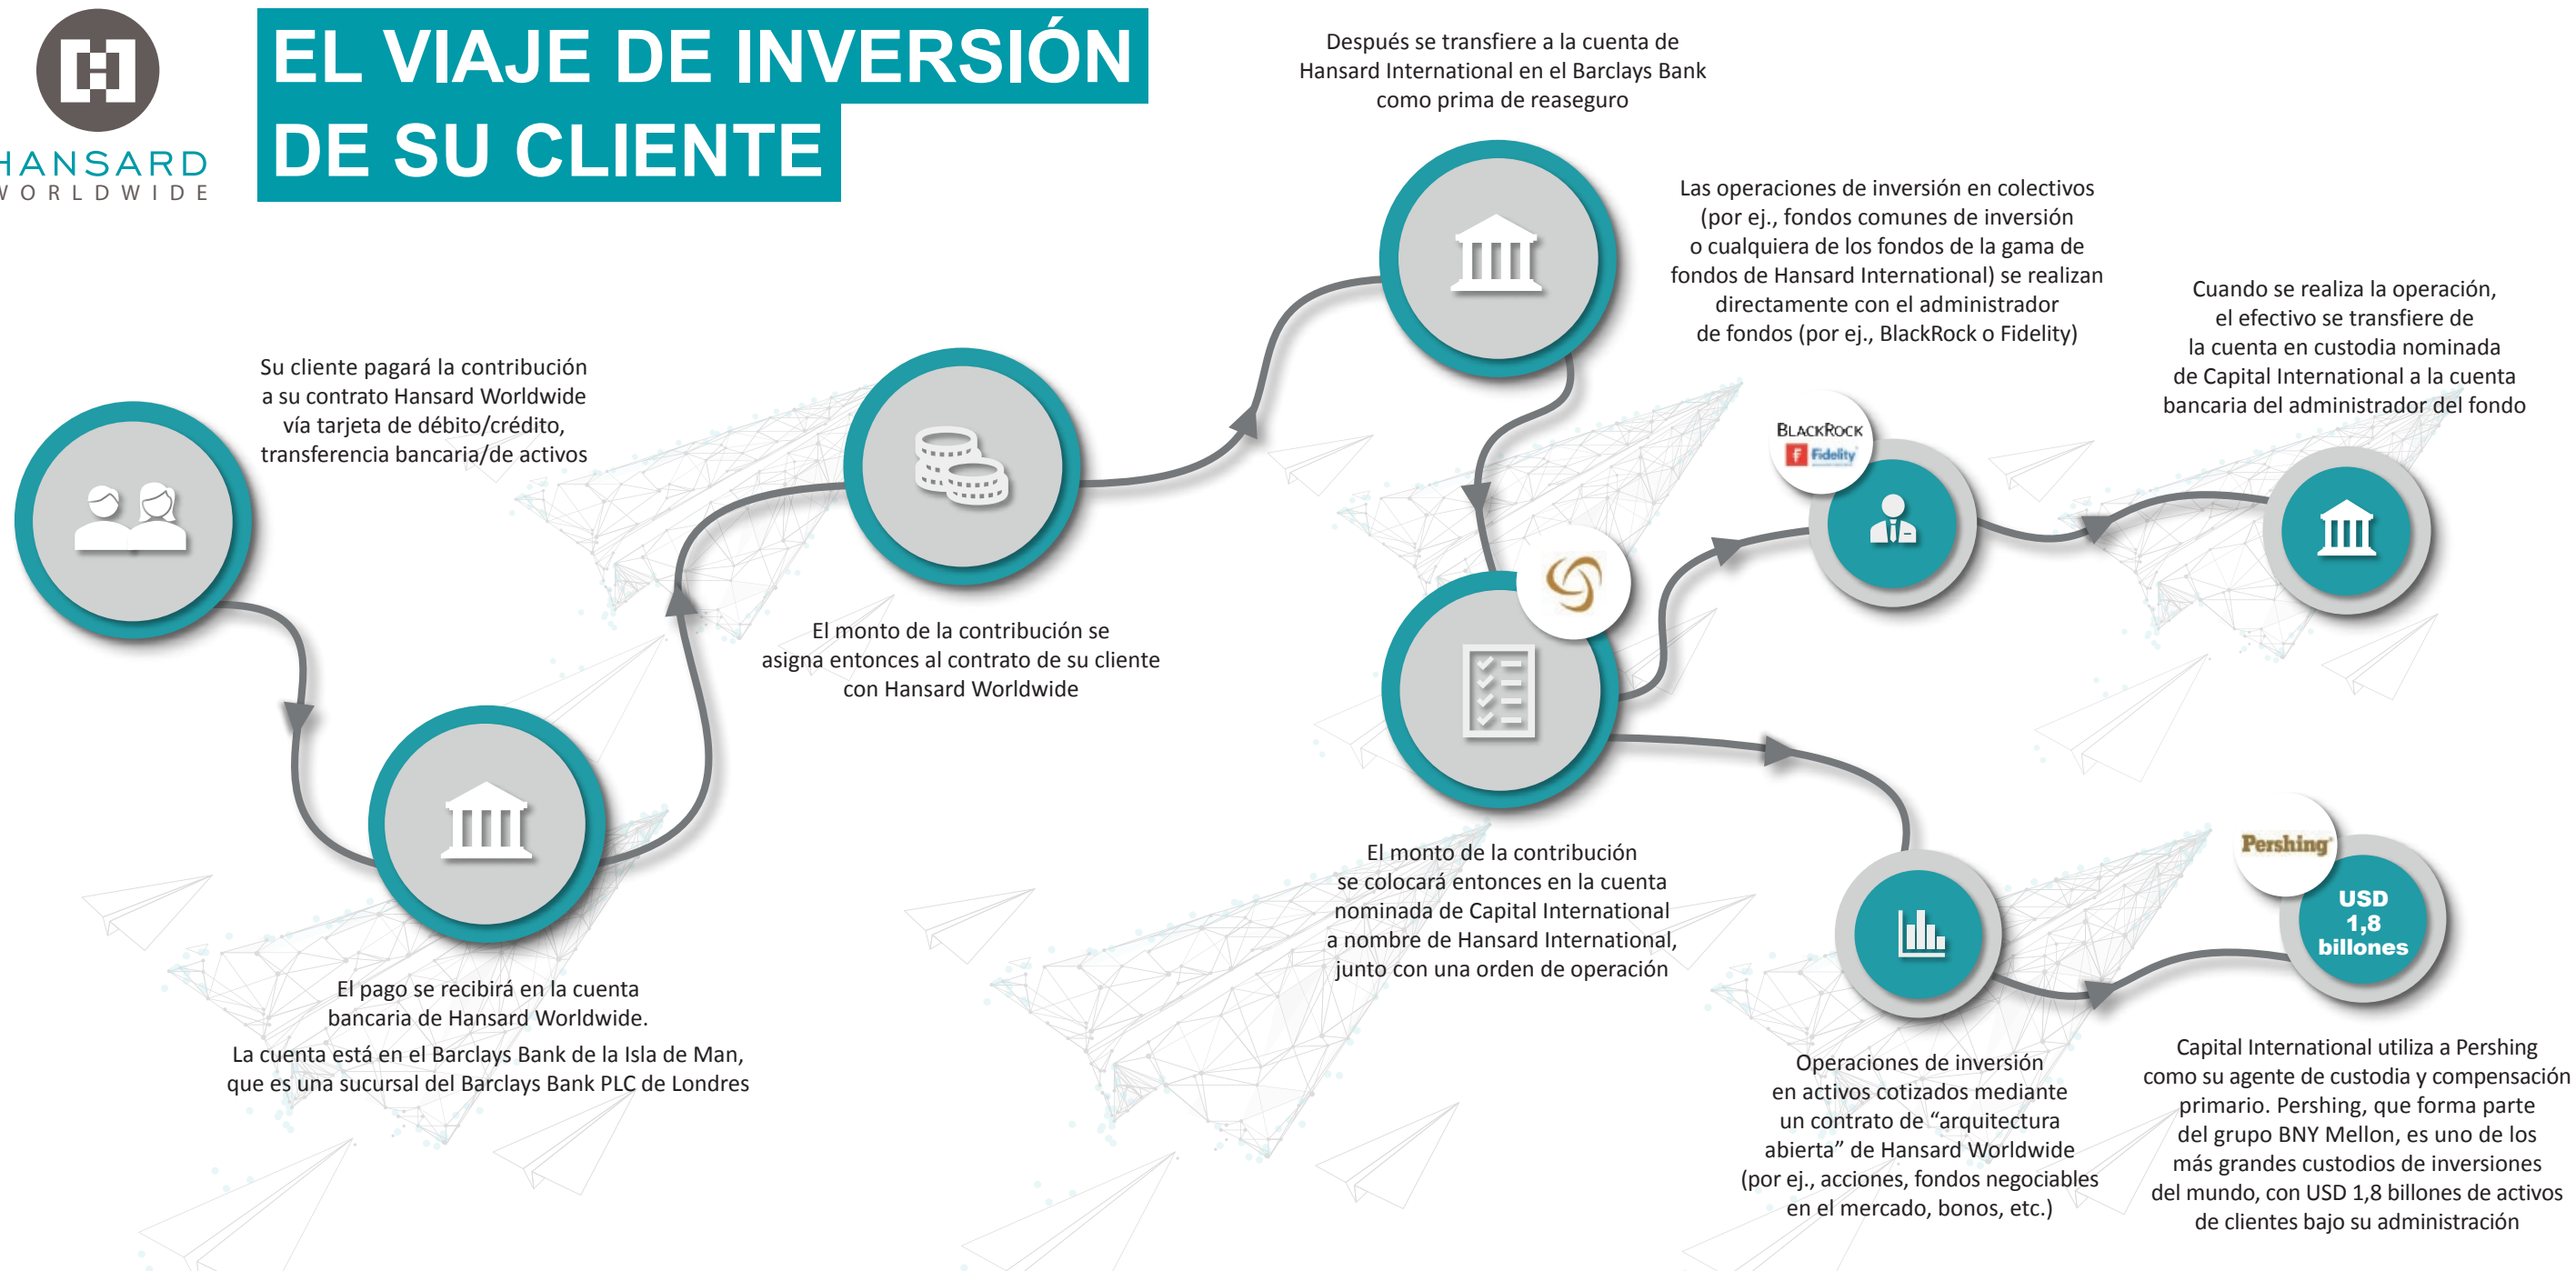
HANSARD
WORLDWIDE

EL VIAJE DE INVERSIÓN DE SU CLIENTE

Después se transfiere a la cuenta de Hansard International en el Barclays Bank como prima de reaseguro

Las operaciones de inversión en colectivos (por ej., fondos comunes de inversión o cualquiera de los fondos de la gama de fondos de Hansard International) se realizan directamente con el administrador de fondos (por ej., BlackRock o Fidelity)

Cuando se realiza la operación, el efectivo se transfiere de la cuenta en custodia nominada de Capital International a la cuenta bancaria del administrador del fondo

Su cliente pagará la contribución a su contrato Hansard Worldwide vía tarjeta de débito/crédito, transferencia bancaria/de activos

BlackRock
Fidelity

El monto de la contribución se asigna entonces al contrato de su cliente con Hansard Worldwide

El monto de la contribución se colocará entonces en la cuenta nominada de Capital International a nombre de Hansard International, junto con una orden de operación

Pershing

USD 1,8 billones

El pago se recibirá en la cuenta bancaria de Hansard Worldwide.

La cuenta está en el Barclays Bank de la Isla de Man, que es una sucursal del Barclays Bank PLC de Londres

Operaciones de inversión en activos cotizados mediante un contrato de “arquitectura abierta” de Hansard Worldwide (por ej., acciones, fondos negociables en el mercado, bonos, etc.)

Capital International utiliza a Pershing como su agente de custodia y compensación primario. Pershing, que forma parte del grupo BNY Mellon, es uno de los más grandes custodios de inversiones del mundo, con USD 1,8 billones de activos de clientes bajo su administración